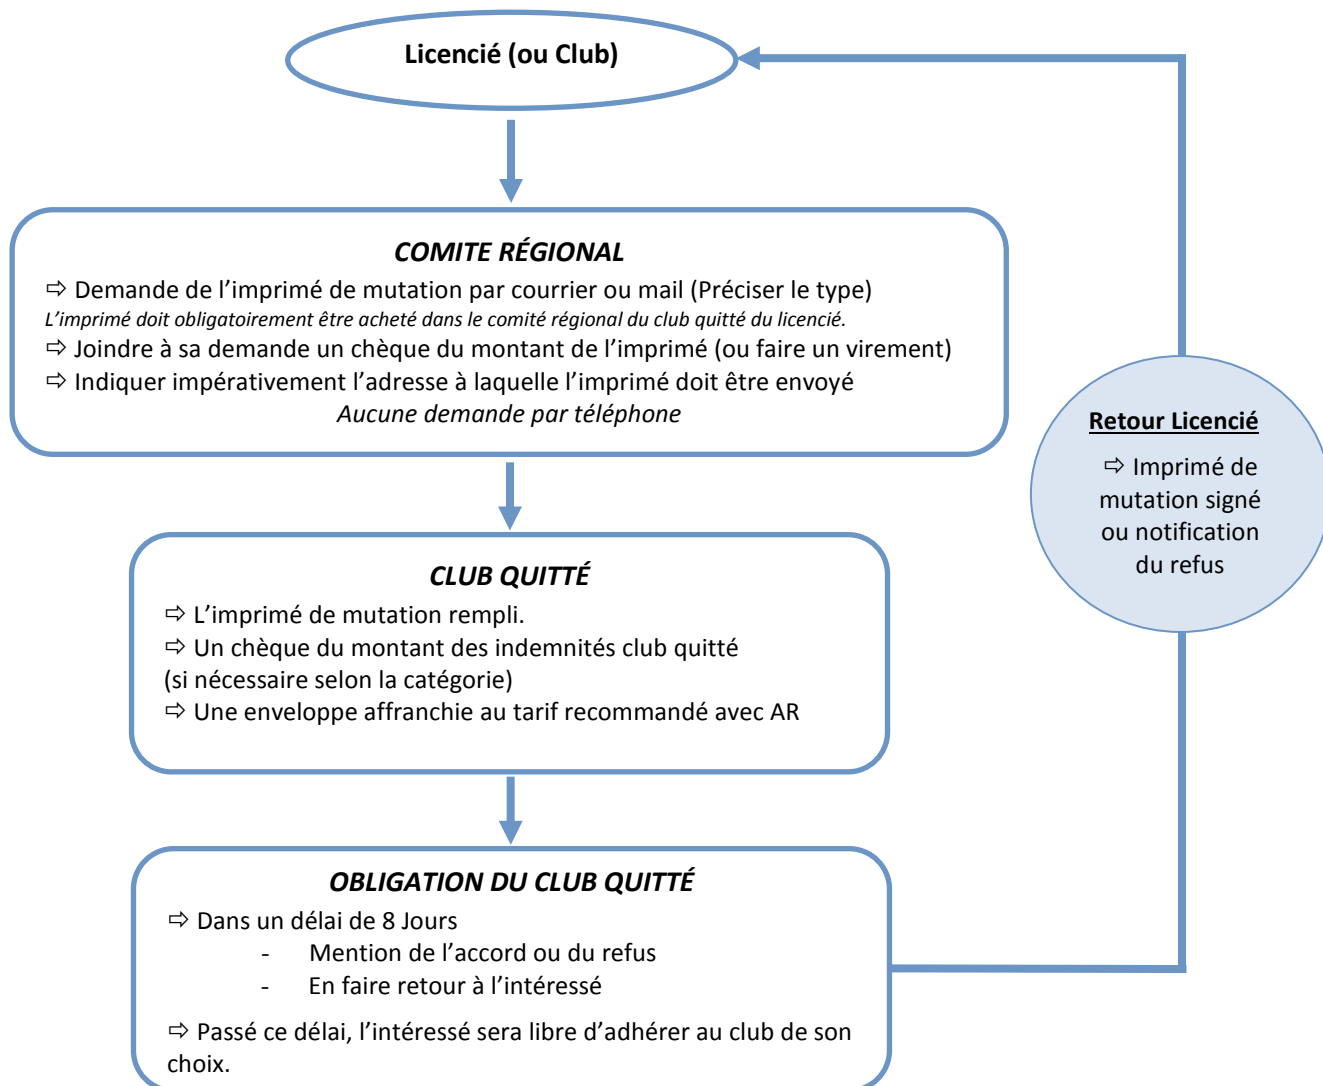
Licencié (ou Club)

COMITE RÉGIONAL

⇨ Demande de l'imprimé de mutation par courrier ou mail (Préciser le type)
L'imprimé doit obligatoirement être acheté dans le comité régional du club quitté du licencié.
⇨ Joindre à sa demande un chèque du montant de l'imprimé (ou faire un virement)
⇨ Indiquer impérativement l'adresse à laquelle l'imprimé doit être envoyé
Aucune demande par téléphone

Retour Licencié
⇨ Imprimé de mutation signé ou notification du refus

CLUB QUITTÉ

⇨ L'imprimé de mutation rempli.
⇨ Un chèque du montant des indemnités club quitté (si nécessaire selon la catégorie)
⇨ Une enveloppe affranchie au tarif recommandé avec AR

OBLIGATION DU CLUB QUITTÉ

⇨ Dans un délai de 8 Jours
- Mention de l'accord ou du refus
- En faire retour à l'intéressé

⇨ Passé ce délai, l'intéressé sera libre d'adhérer au club de son choix.